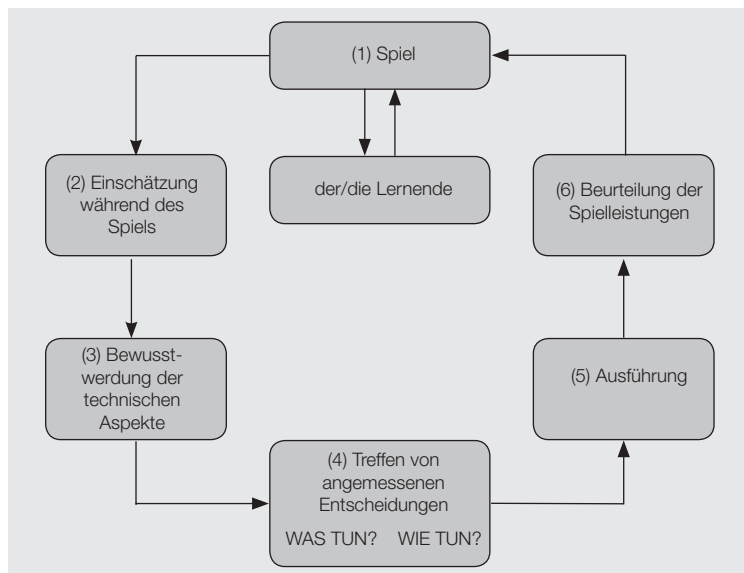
(1) Spiel

der/die Lernende

(2) Einschätzung während des Spiels

(3) Bewusstwerdung der technischen Aspekte

(4) Treffen von angemessenen Entscheidungen

WAS TUN? WIE TUN?

(5) Ausführung

(6) Beurteilung der Spielleistungen